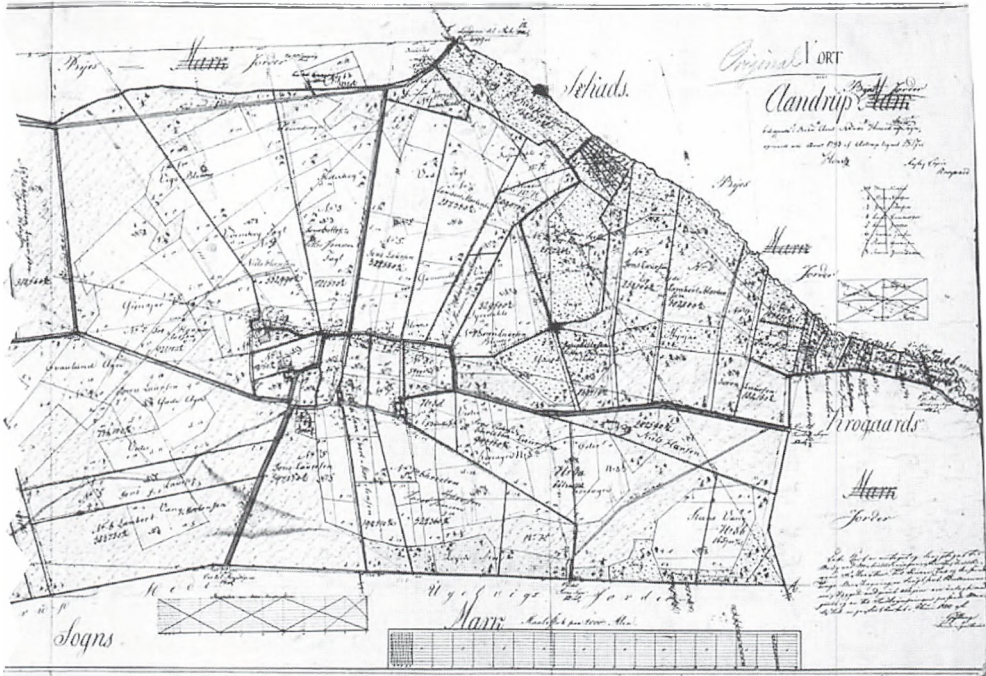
Original KORT
Aandrup Byes Jorder
Byes Marck Jorder
Schads
Byes
Marck
Jorder
Kroqaards
Marck
Jorder
Sogns
Hee
Uglvigs Jorder
Marck
Maalestok paa 1000 Alen
Jens Larsen
Jens Lauridsen
Nis Lambert
Lambert Nielsen
Niels Hansen
Hans Vang
Fiersland
Lambert
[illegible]